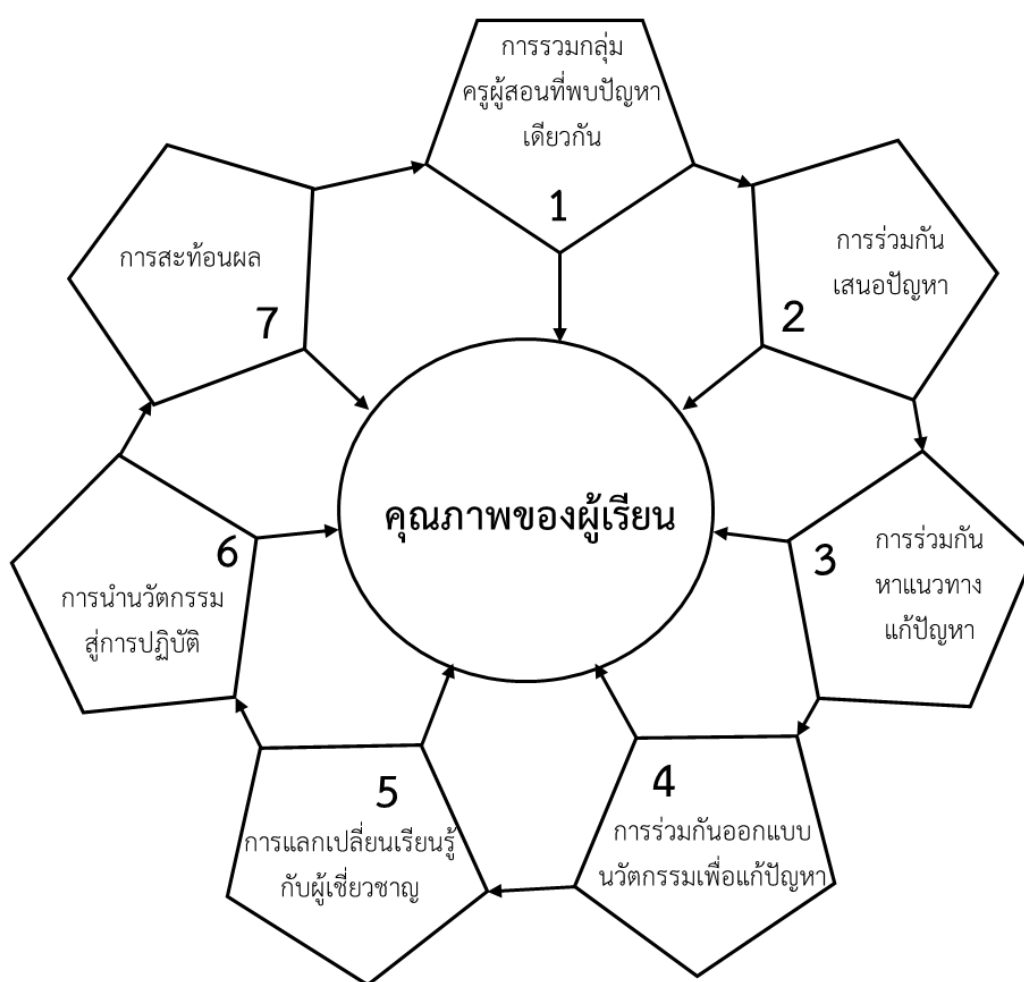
การรวมกลุ่ม
ครูผู้สอนที่พบปัญหา
เดียวกัน
1

การร่วมกัน
เสนอปัญหา
2

3
การร่วมกัน
หาแนวทาง
แก้ปัญหา

4
การร่วมกันออกแบบ
นวัตกรรมเพื่อแก้ปัญหา

5
การแลกเปลี่ยนเรียนรู้
กับผู้เชี่ยวชาญ

6
การนำนวัตกรรม
สู่การปฏิบัติ

การสะท้อนผล
7

คุณภาพของผู้เรียน